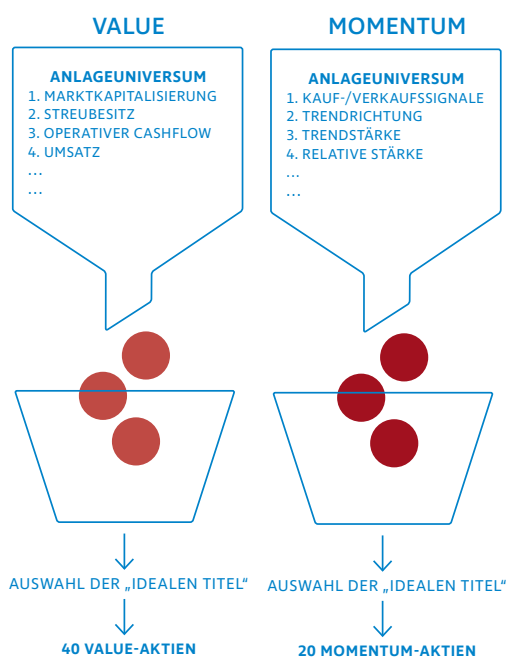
VALUE

ANLAGEUNIVERSUM
1. MARKTKAPITALISIERUNG
2. STREUBESITZ
3. OPERATIVER CASHFLOW
4. UMSATZ
...
...

AUSWAHL DER „IDEALEN TITEL“

40 VALUE-AKTIEN

MOMENTUM

ANLAGEUNIVERSUM
1. KAUF-/VERKAUFSSIGNALE
2. TRENDRICHTUNG
3. TRENDSTÄRKE
4. RELATIVE STÄRKE
...
...

AUSWAHL DER „IDEALEN TITEL“

20 MOMENTUM-AKTIEN